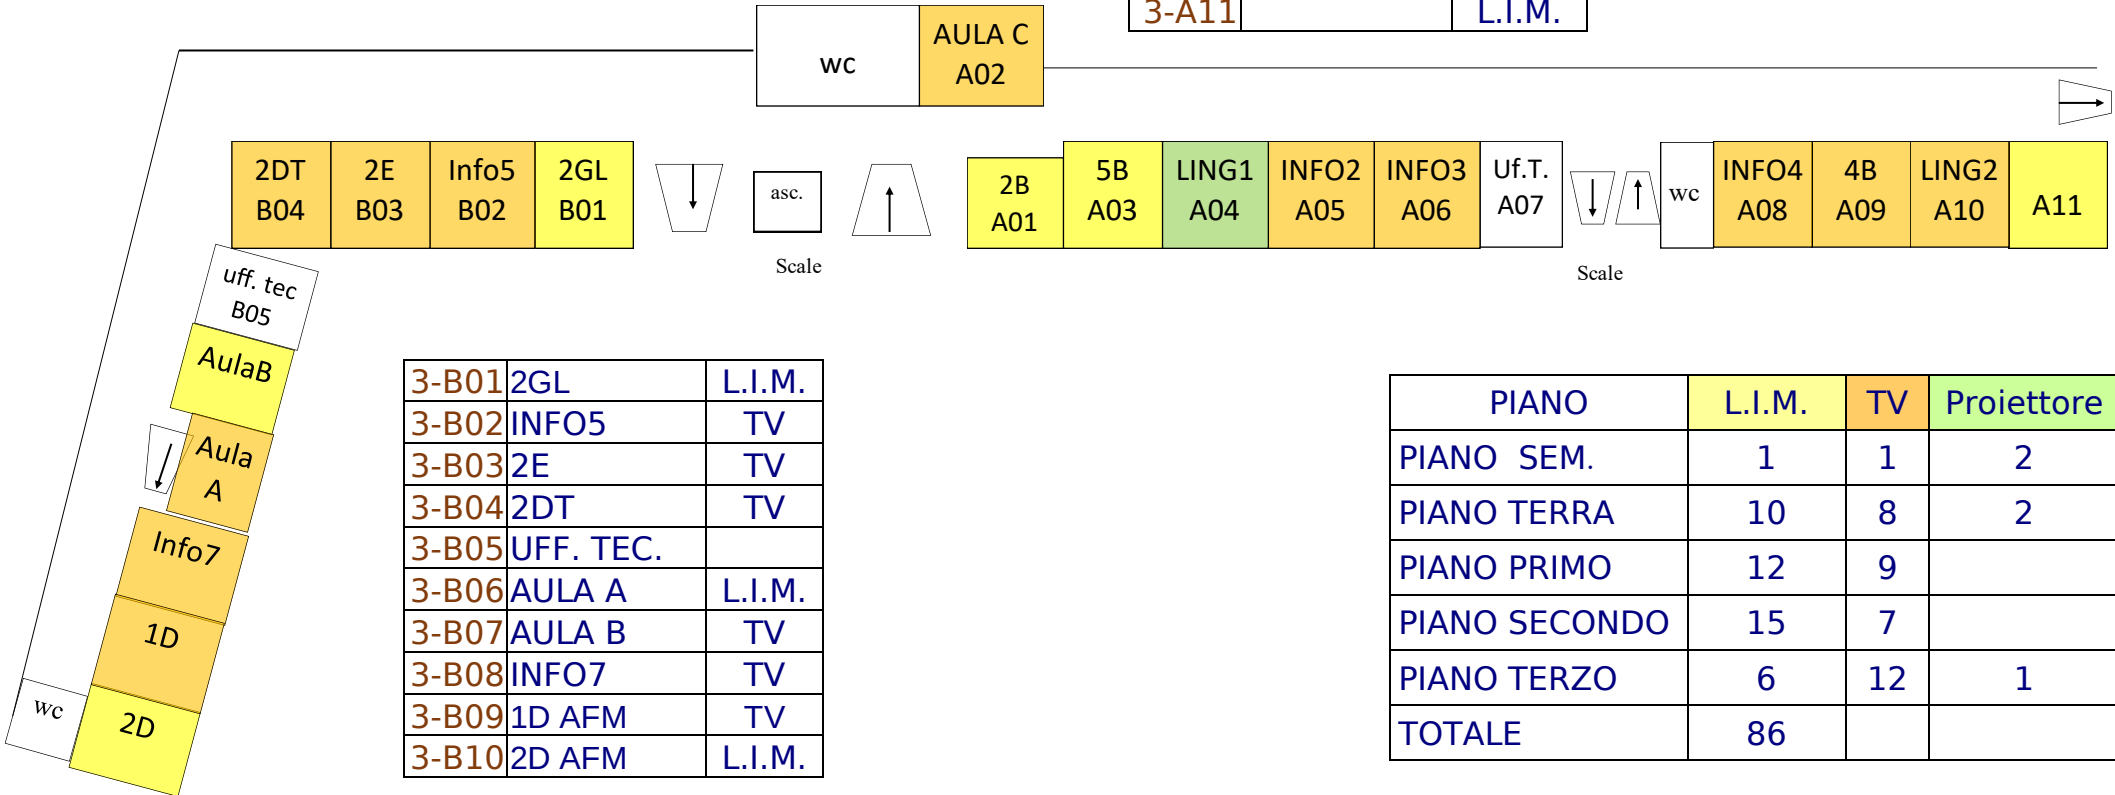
3-A11 L.I.M.

wc AULA C A02

2DT B04 2E B03 Info5 B02 2GL B01 asc. Scale 2B A01 5B A03 LING1 A04 INFO2 A05 INFO3 A06 Uf.T. A07 Scale wc INFO4 A08 4B A09 LING2 A10 A11

uff. tec B05 AulaB Aula A Info7 1D wc 2D

| 3-B01 | 2GL | L.I.M. |
|---|---|---|
| 3-B02 | INFO5 | TV |
| 3-B03 | 2E | TV |
| 3-B04 | 2DT | TV |
| 3-B05 | UFF. TEC. | |
| 3-B06 | AULA A | L.I.M. |
| 3-B07 | AULA B | TV |
| 3-B08 | INFO7 | TV |
| 3-B09 | 1D AFM | TV |
| 3-B10 | 2D AFM | L.I.M. |

| PIANO | L.I.M. | TV | Proiettore |
|---|---|---|---|
| PIANO SEM. | 1 | 1 | 2 |
| PIANO TERRA | 10 | 8 | 2 |
| PIANO PRIMO | 12 | 9 | |
| PIANO SECONDO | 15 | 7 | |
| PIANO TERZO | 6 | 12 | 1 |
| TOTALE | 86 | | |